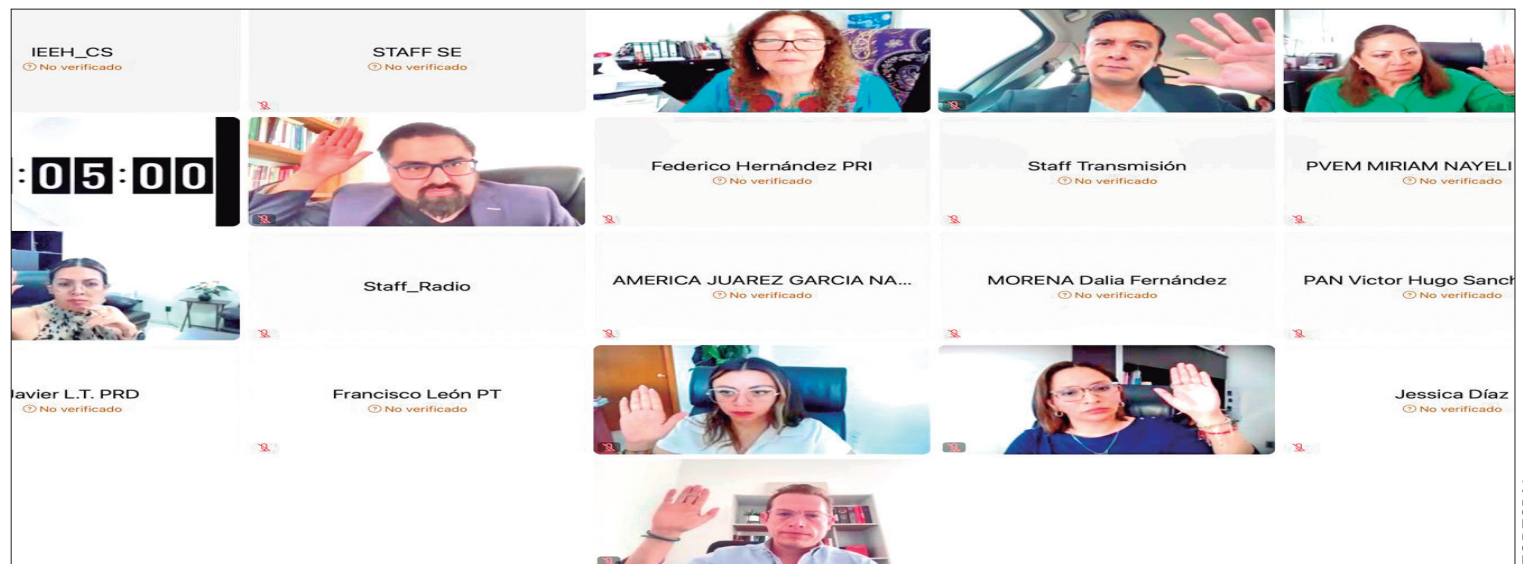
IEEH_CS
No verificado

STAFF SE
No verificado

:05:00

Federico Hernández PRI
No verificado

Staff Transmisión
No verificado

PVEM MIRIAM NAYELI
No verificado

Staff_Radio

AMERICA JUAREZ GARCIA NA...
No verificado

MORENA Dalia Fernández
No verificado

PAN Victor Hugo Sanch
No verificado

Javier L.T. PRD
No verificado

Francisco León PT
No verificado

Jessica Díaz
No verificado